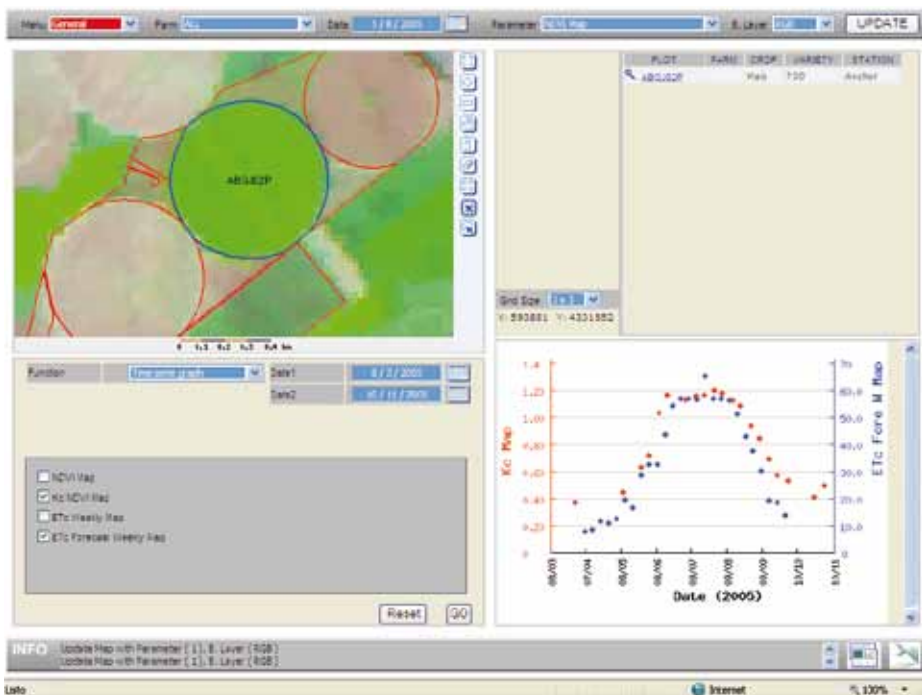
Menu General Farm ALL Date 1 / 8 / 2005 Parameter NDVI Map B. Layer RGB UPDATE

AB0102P

0 0,1 0,2 0,3 0,4 km

| PLOT | FARM | CROP | VARIETY | STATION |
|---|---|---|---|---|
| AB0102P | | Maiz | 700 | Anchor |

Grid Size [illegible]
X: 593881 Y: 4331582

Function Time series graph Date1 8 / 3 / 2005
Date2 10 / 11 / 2005

NDVI Map
Kc NDVI Map
ETc Weekly Map
ETc Forecast Weekly Map

Reset GO

Kc Map
1.40
1.20
1.00
0.80
0.60
0.40
0.20
0

ETc Fore W Map
70
60.0
50.0
40.0
30.0
20.0
10.0
0

08/03 07/04 08/05 08/06 08/07 08/08 08/09 13/10 10/11

Date (2005)

INFO Update Map with Parameter ( 1 ), B. Layer ( RGB )
Update Map with Parameter ( 1 ), B. Layer ( RGB )

Listo Internet 100%